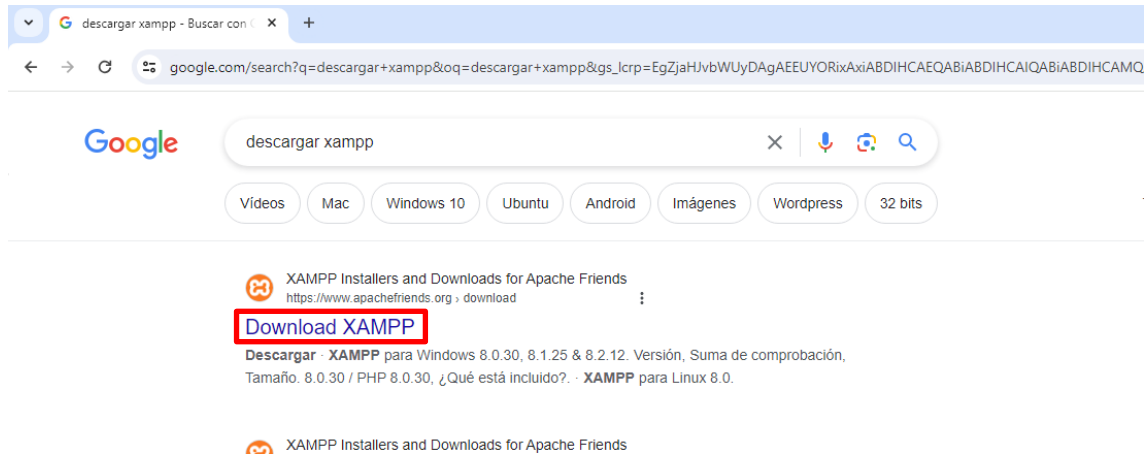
descargar xampp - Buscar con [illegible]

google.com/search?q=descargar+xampp&oq=descargar+xampp&gs_lcrp=EgZjaHJvbWUyDAgAEEUYORixAxiABDIHCAEQABiABDIHCAIQABiABDIHCAMQ

Google

descargar xampp

Vídeos | Mac | Windows 10 | Ubuntu | Android | Imágenes | Wordpress | 32 bits

XAMPP Installers and Downloads for Apache Friends
https://www.apachefriends.org › download

Download XAMPP

Descargar · XAMPP para Windows 8.0.30, 8.1.25 & 8.2.12. Versión, Suma de comprobación, Tamaño. 8.0.30 / PHP 8.0.30, ¿Qué está incluido?. · XAMPP para Linux 8.0.

XAMPP Installers and Downloads for Apache Friends